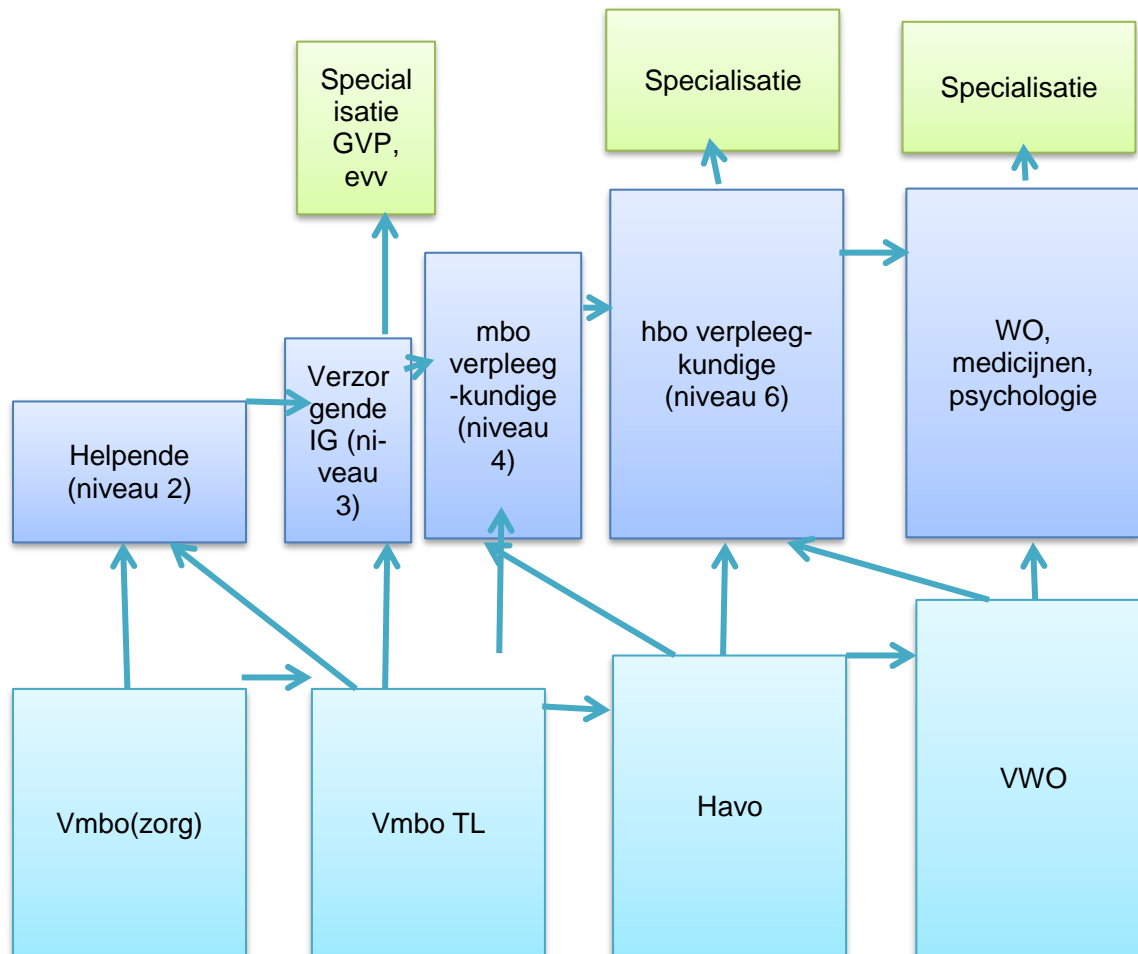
Specialisatie GVP, evv

Specialisatie

Specialisatie

Helpende (niveau 2)

Verzorgende IG (niveau 3)

mbo verpleeg-kundige (niveau 4)

hbo verpleeg-kundige (niveau 6)

WO, medicijnen, psychologie

Vmbo(zorg)

Vmbo TL

Havo

VWO